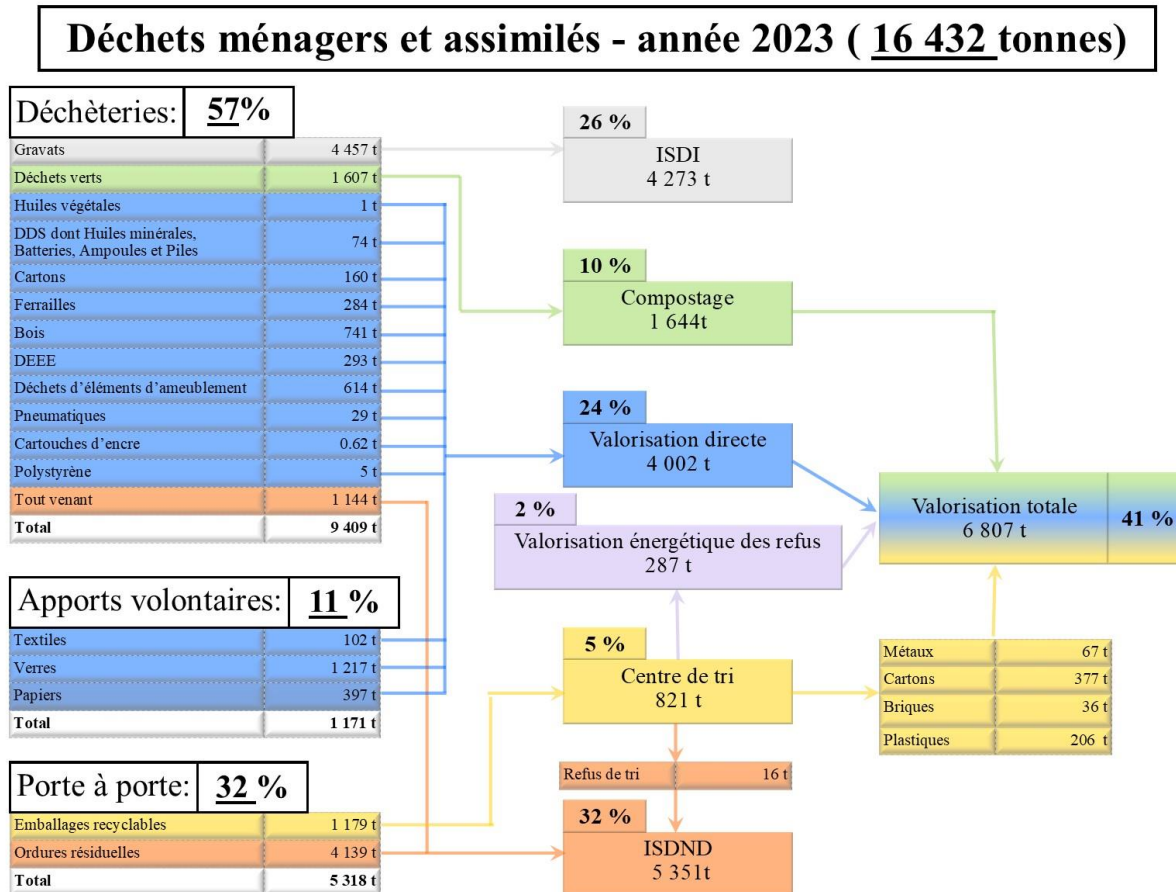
Déchets ménagers et assimilés - année 2023 ( 16 432 tonnes)

Déchèteries: 57%

| | |
|---|---|
| Gravats | 4 457 t |
| Déchets verts | 1 607 t |
| Huiles végétales | 1 t |
| DDS dont Huiles minérales, Batteries, Ampoules et Piles | 74 t |
| Cartons | 160 t |
| Ferrailles | 284 t |
| Bois | 741 t |
| DEEE | 293 t |
| Déchets d'éléments d'ameublement | 614 t |
| Pneumatiques | 29 t |
| Cartouches d'encre | 0.62 t |
| Polystyrène | 5 t |
| Tout venant | 1 144 t |
| Total | 9 409 t |

Apports volontaires: 11 %

| | |
|---|---|
| Textiles | 102 t |
| Verres | 1 217 t |
| Papiers | 397 t |
| Total | 1 171 t |

Porte à porte: 32 %

| | |
|---|---|
| Emballages recyclables | 1 179 t |
| Ordures résiduelles | 4 139 t |
| Total | 5 318 t |

26 %
ISDI
4 273 t

10 %
Compostage
1 644t

24 %
Valorisation directe
4 002 t

2 %
Valorisation énergétique des refus
287 t

Valorisation totale
6 807 t
41 %

5 %
Centre de tri
821 t

| | |
|---|---|
| Métaux | 67 t |
| Cartons | 377 t |
| Briques | 36 t |
| Plastiques | 206 t |

| | |
|---|---|
| Refus de tri | 16 t |

32 %
ISDND
5 351t